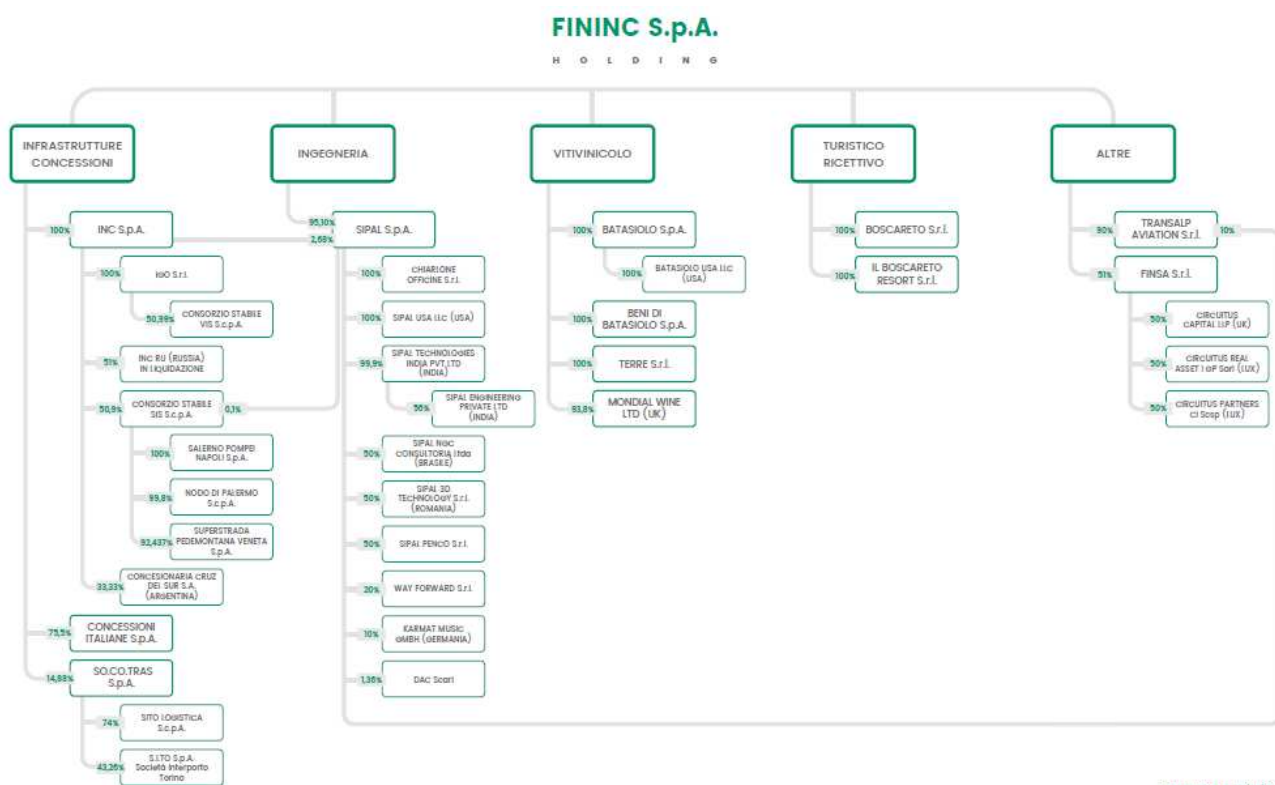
FININC S.p.A.

H O L D I N G

INFRASTRUTTURE CONCESSIONI

INGEGNERIA

VITIVINICOLO

TURISTICO RICETTIVO

ALTRE

100% INC S.p.A.

100% IGO S.r.l.

50,39% CONSORZIO STABILE VIS S.c.p.A.

51% INC RU (RUSSIA) IN LIQUIDAZIONE

50,9% CONSORZIO STABILE SIS S.c.p.A. 0,1%

100% SALERNO POMPEI NAPOLI S.p.A.

99,8% NODO DI PALERMO S.c.p.A.

92,437% SUPERSTRADA PEDEMONTANA VENETA S.p.A.

33,33% CONCESIONARIA CRUZ DEL SUR S.A. (ARGENTINA)

75,5% CONCESSIONI ITALIANE S.p.A.

14,88% SO.CO.TRAS S.p.A.

74% SITO LOGISTICA S.c.p.A.

43,26% S.I.TO S.p.A. Società Interporto Torino

95,10% 2,69% SIPAL S.p.A.

100% CHIARIONE OFFICINE S.r.l.

100% SIPAL USA LLC (USA)

99,9% SIPAL TECHNOLOGIES INDIA PVT LTD (INDIA)

50% SIPAL ENGINEERING PRIVATE LTD (INDIA)

50% SIPAL NGC CONSULTORIA Ltda (BRASILE)

50% SIPAL 3D TECHNOLOGY S.r.l. (ROMANIA)

50% SIPAL PENCO S.r.l.

20% WAY FORWARD S.r.l.

10% KARMAT MUSIC GMBH (GERMANIA)

1,36% DAC Scarl

100% BATASIOLO S.p.A.

100% BATASIOLO USA LLC (USA)

100% BENI DI BATASIOLO S.p.A.

100% TERRE S.r.l.

93,8% MONDIAL WINE LTD (UK)

100% BOSCARETO S.r.l.

100% IL BOSCARETO RESORT S.r.l.

90% TRANSALP AVIATION S.r.l. 10%

51% FINSA S.r.l.

50% CIRCUITUS CAPITAL LLP (UK)

50% CIRCUITUS REAL ASSET I GP Sarl (LUX)

50% CIRCUITUS PARTNERS CI Scsp (LUX)